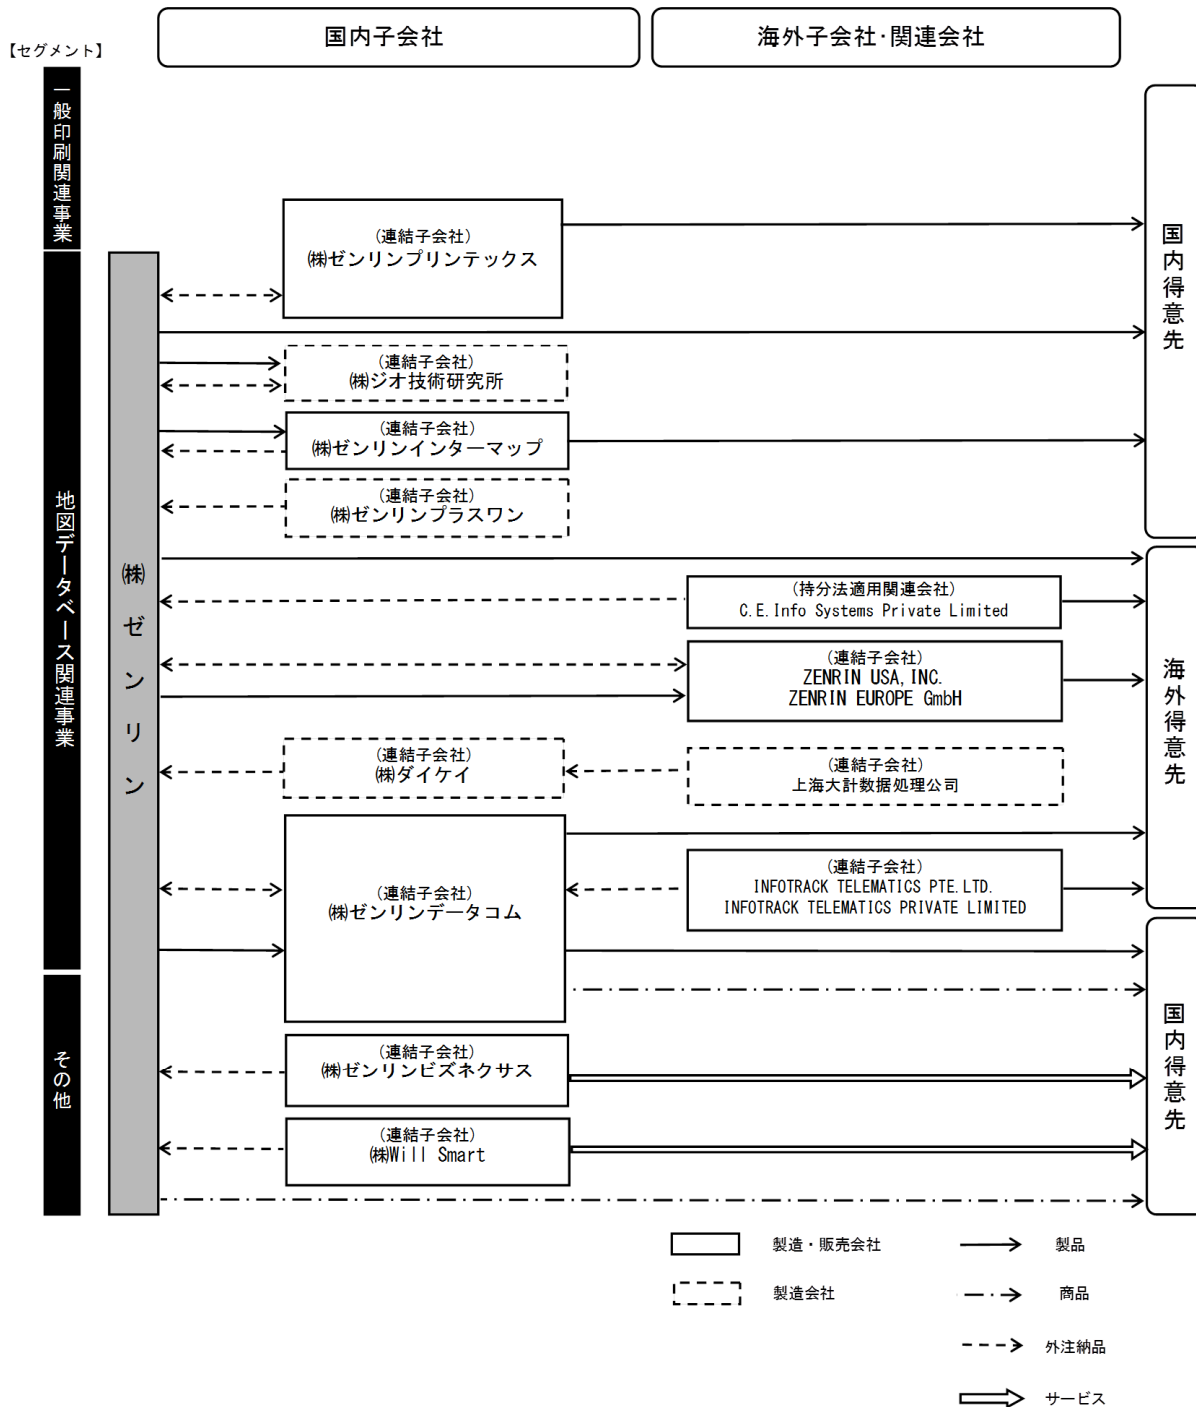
【セグメント】

国内子会社

海外子会社·関連会社

一般印刷関連事業

地図データベース関連事業

その他

㈱ゼンリン

(連結子会社)
㈱ゼンリンプリンテックス

(連結子会社)
㈱ジオ技術研究所

(連結子会社)
㈱ゼンリンインターマップ

(連結子会社)
㈱ゼンリンプラスワン

(持分法適用関連会社)
C.E.Info Systems Private Limited

(連結子会社)
ZENRIN USA, INC.
ZENRIN EUROPE GmbH

(連結子会社)
㈱ダイケイ

(連結子会社)
上海大計数据処理公司

(連結子会社)
㈱ゼンリンデータコム

(連結子会社)
INFOTRACK TELEMATICS PTE.LTD.
INFOTRACK TELEMATICS PRIVATE LIMITED

(連結子会社)
㈱ゼンリンビズネクサス

(連結子会社)
㈱Will Smart

国内得意先

海外得意先

国内得意先

製造・販売会社

製造会社

製品

商品

外注納品

サービス